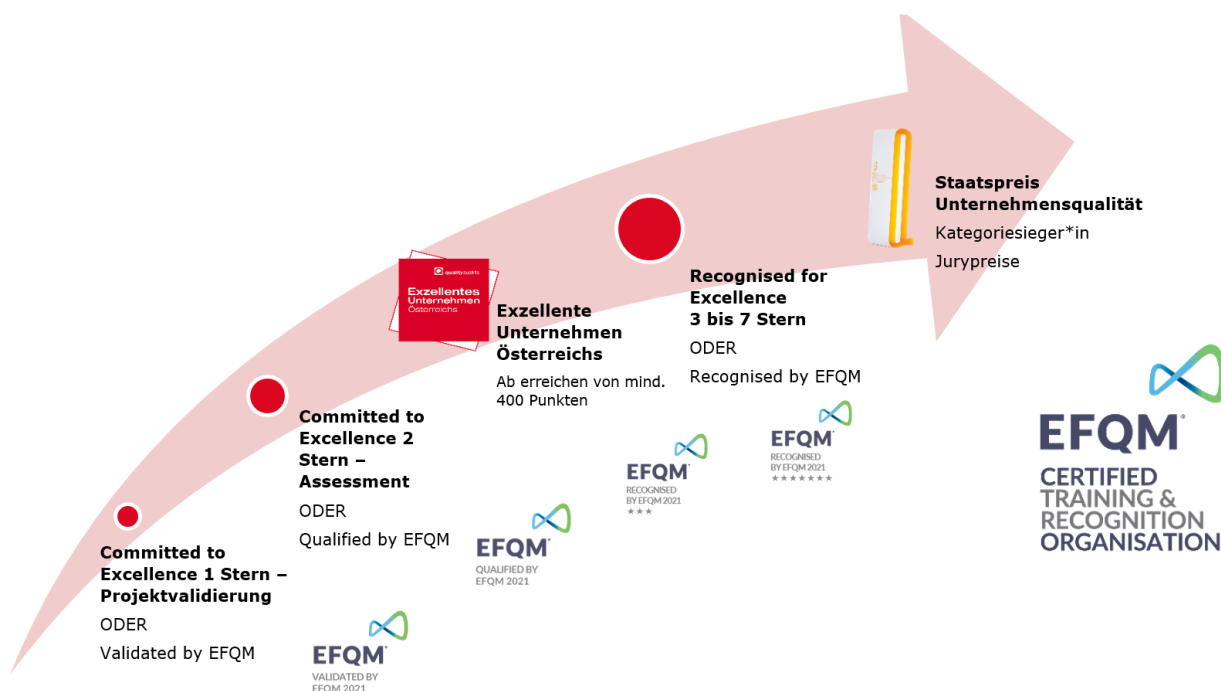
quality austria
Exzellentes Unternehmen Österreichs

Staatspreis Unternehmensqualität
Kategoriesieger*in
Jurypreise

Recognised for Excellence
3 bis 7 Stern
ODER
Recognised by EFQM

Exzellente Unternehmen Österreichs
Ab erreichen von mind. 400 Punkten

Committed to Excellence 2 Stern – Assessment
ODER
Qualified by EFQM

Committed to Excellence 1 Stern – Projektvalidierung
ODER
Validated by EFQM

EFQM
RECOGNISED BY EFQM 2021
★★★★★★★

EFQM
RECOGNISED BY EFQM 2021
★★★

EFQM
QUALIFIED BY EFQM 2021

EFQM
VALIDATED BY EFQM 2021

EFQM
CERTIFIED TRAINING & RECOGNITION ORGANISATION